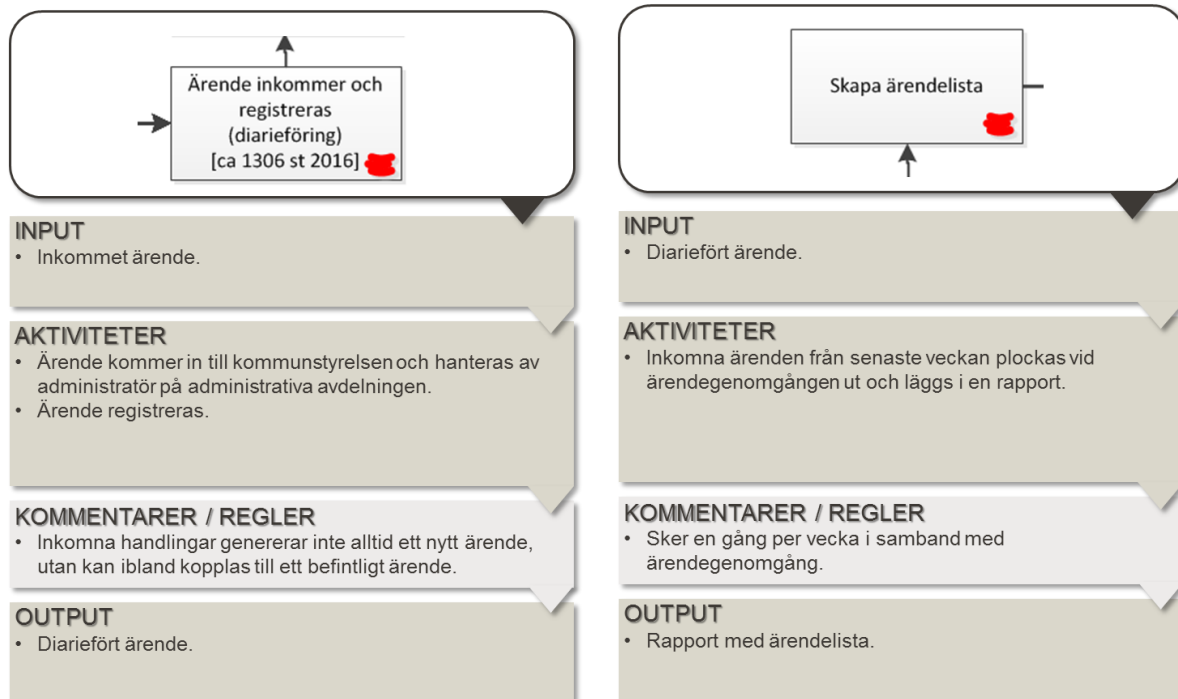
Ärende inkommer och registreras (diarieföring) [ca 1306 st 2016]

INPUT
• Inkommet ärende.

AKTIVITETER
• Ärende kommer in till kommunstyrelsen och hanteras av administratör på administrativa avdelningen.
• Ärende registreras.

KOMMENTARER / REGLER
• Inkomna handlingar genererar inte alltid ett nytt ärende, utan kan ibland kopplas till ett befintligt ärende.

OUTPUT
• Diariefört ärende.

Skapa ärendelista

INPUT
• Diariefört ärende.

AKTIVITETER
• Inkomna ärenden från senaste veckan plockas vid ärendegenomgången ut och läggs i en rapport.

KOMMENTARER / REGLER
• Sker en gång per vecka i samband med ärendegenomgång.

OUTPUT
• Rapport med ärendelista.